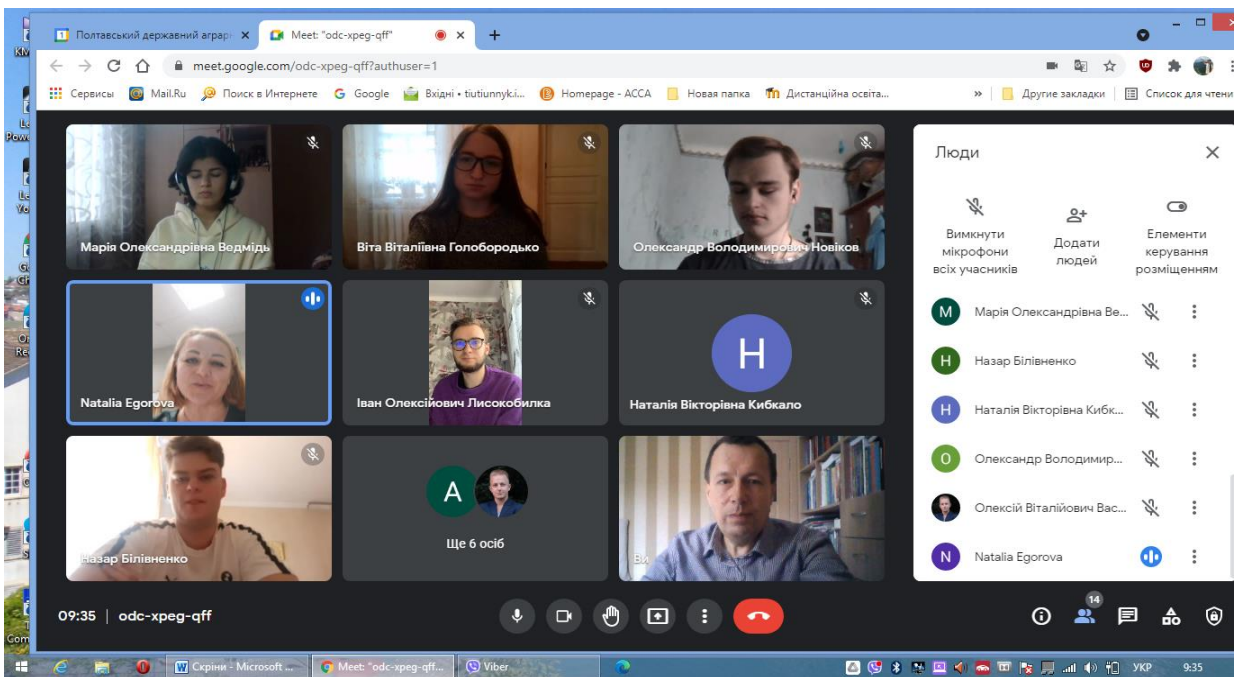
Полтавський державний аграр ×
Meet: "odc-xpeg-qff" ×
+

meet.google.com/odc-xpeg-qff?authuser=1

Сервисы Mail.Ru Поиск в Интернете Google Вхідні • tiutiunnyk.i... Homepage - ACCA Новая папка Дистанційна освіта... » Другие закладки Список для чтения

Марія Олександрівна Ведмідь
Віта Віталіївна Голобородько
Олександр Володимирович Новіков
Natalia Egorova
Іван Олексійович Лисокобилка
H
Наталія Вікторівна Кибкало
Назар Білівненко
A
Ще 6 осіб
Ви

Люди
Вимкнути мікрофони всіх учасників
Додати людей
Елементи керування розміщенням

M Марія Олександрівна Ве...
H Назар Білівненко
H Наталія Вікторівна Кибк...
O Олександр Володимир...
Олексій Віталійович Вас...
N Natalia Egorova

09:35 | odc-xpeg-qff
14

Скріни - Microsoft ...
Meet: "odc-xpeg-qff...
Viber
УКР 9:35